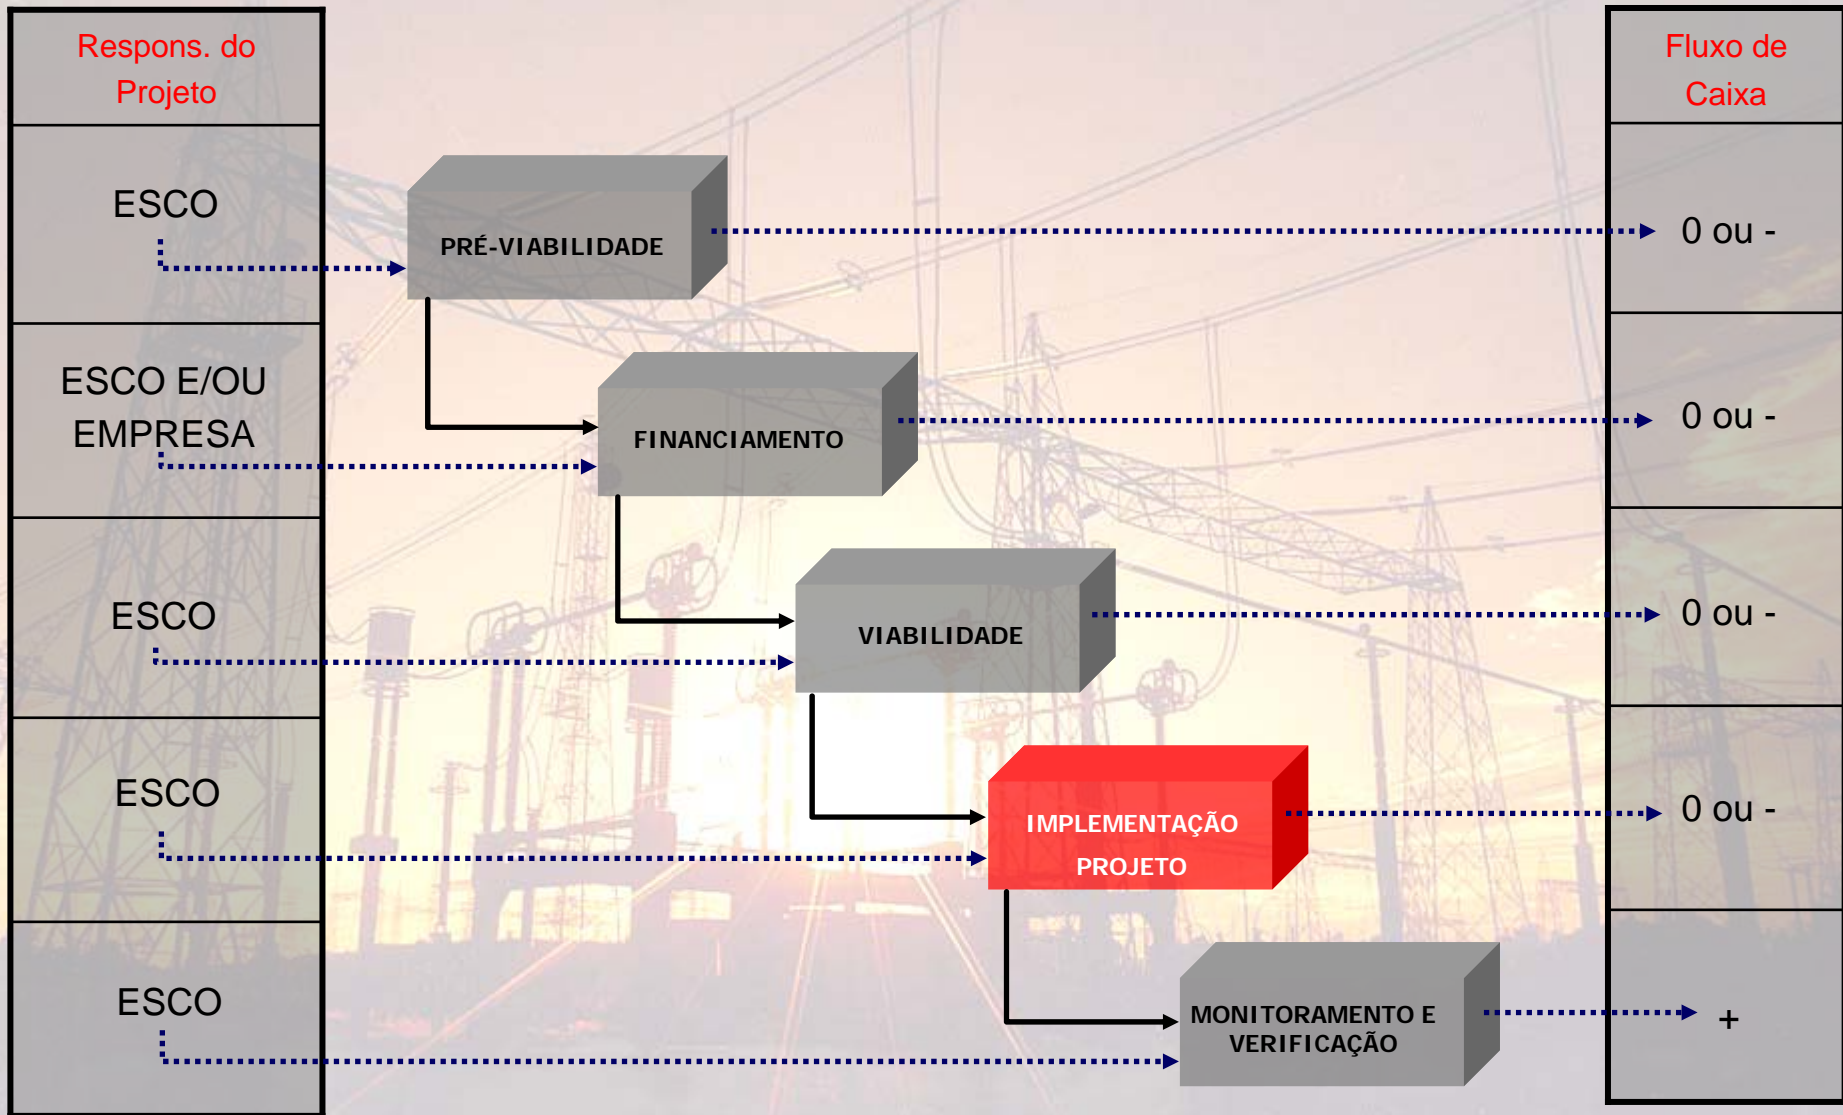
Respons. do Projeto

ESCO

ESCO E/OU EMPRESA

ESCO

ESCO

ESCO

PRÉ-VIABILIDADE

FINANCIAMENTO

VIABILIDADE

IMPLEMENTAÇÃO PROJETO

MONITORAMENTO E VERIFICAÇÃO

Fluxo de Caixa

0 ou -

0 ou -

0 ou -

0 ou -

+